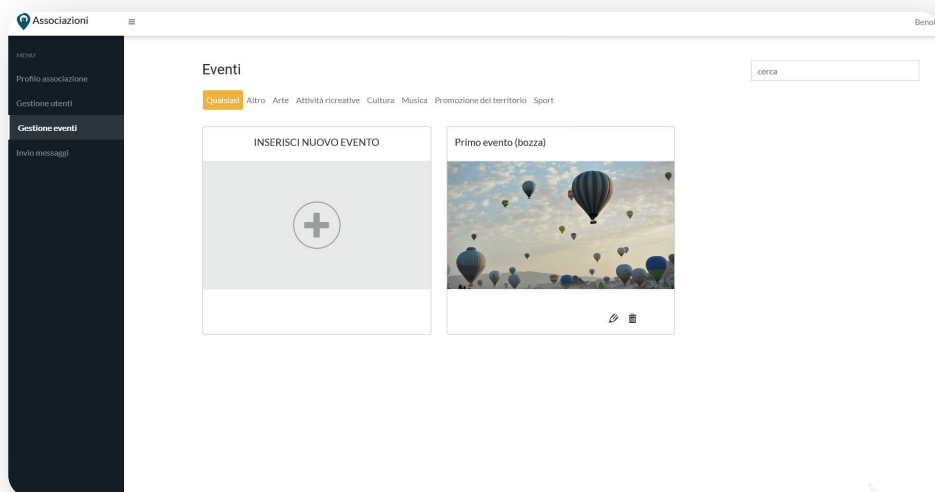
Associazioni

Benol

MENU

Profilo associazione

Gestione utenti

Gestione eventi

Invio messaggi

Eventi

cerca

Qualsiasi Altro Arte Attività ricreative Cultura Musica Promozione del territorio Sport

INSERISCI NUOVO EVENTO

Primo evento (bozza)